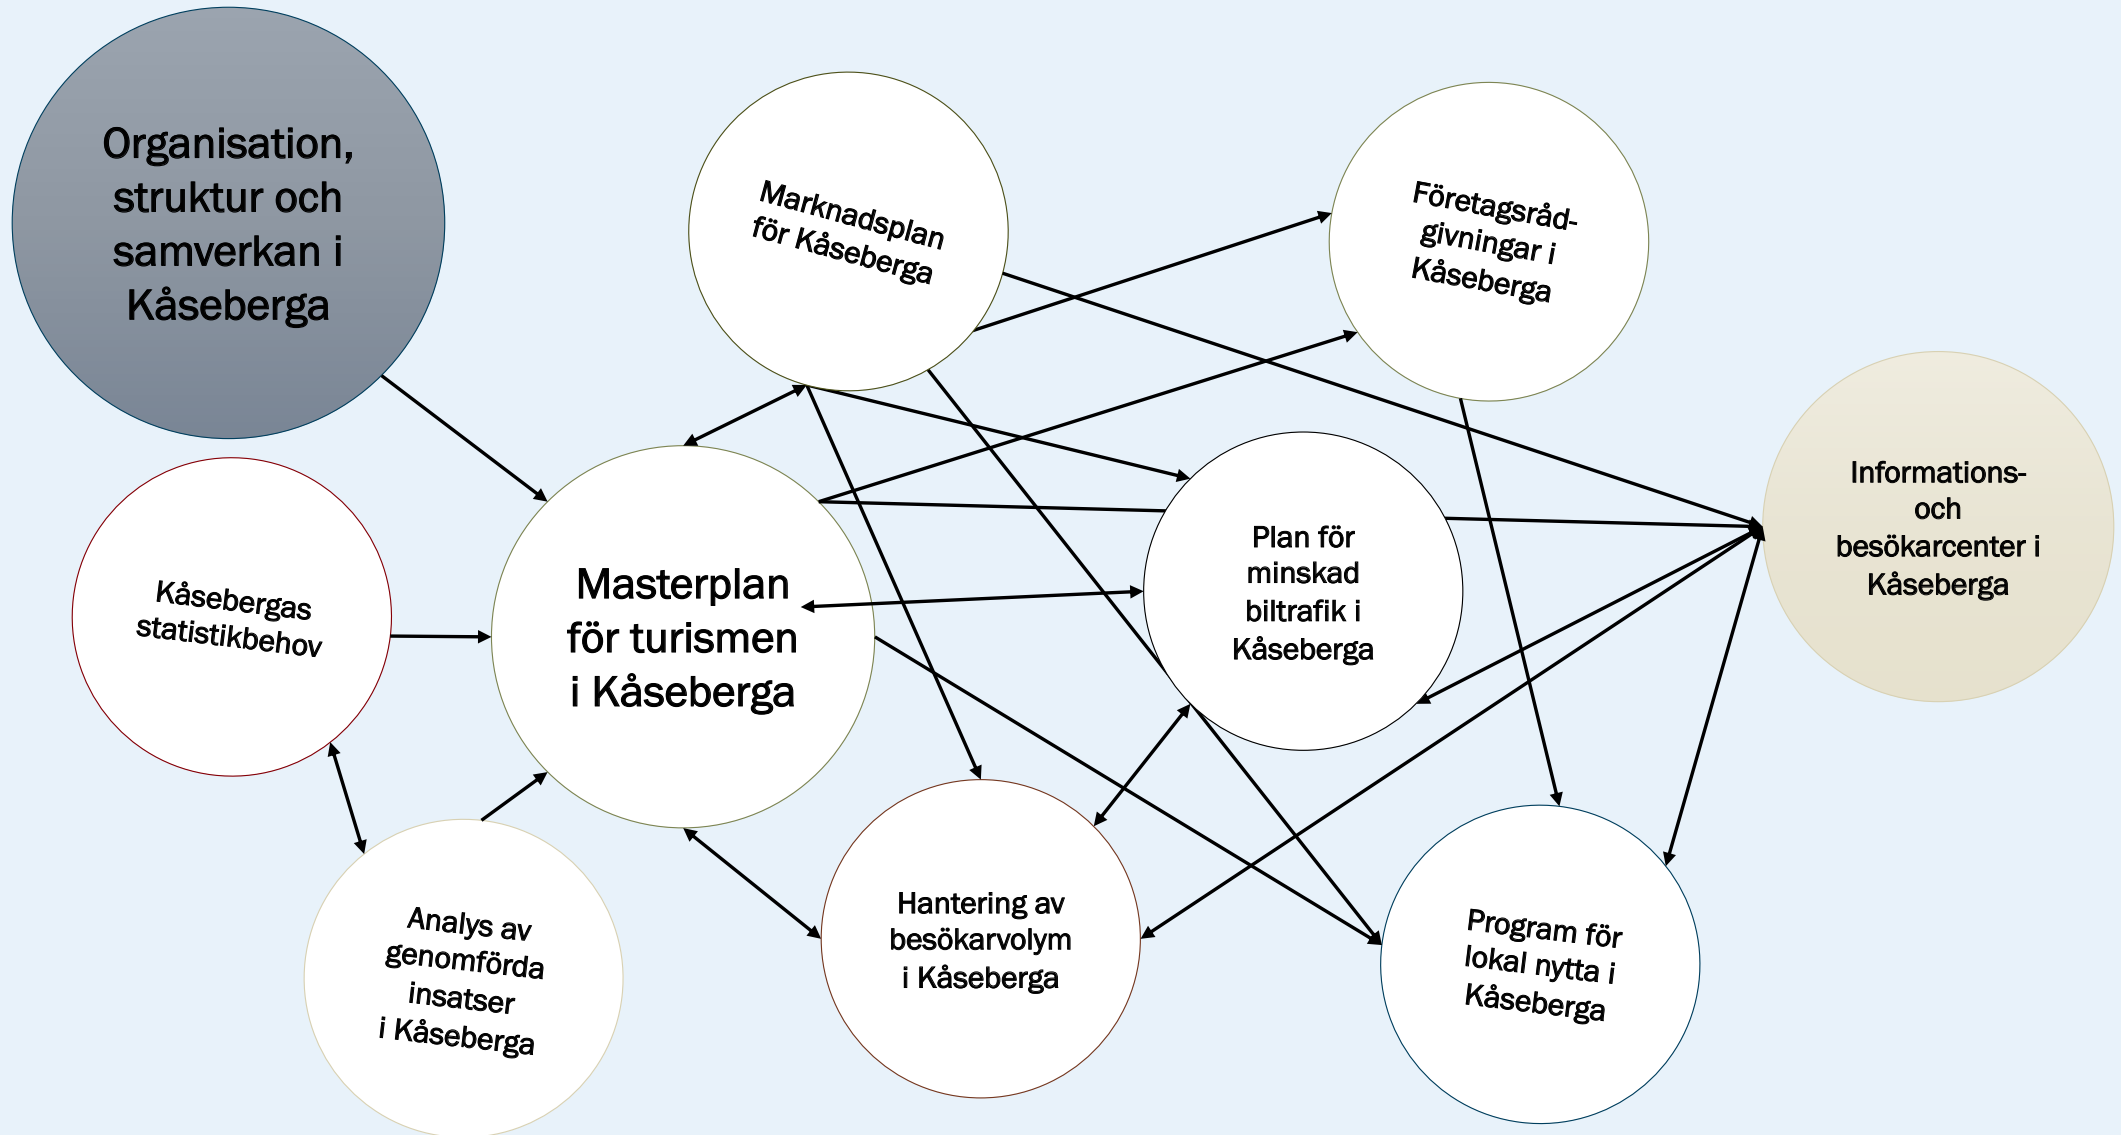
Organisation, struktur och samverkan i Kåseberga

Marknadsplan för Kåseberga

Företagsråd-givningar i Kåseberga

Informations- och besökarcenter i Kåseberga

Kåsebergas statistikbehov

Masterplan för turismen i Kåseberga

Plan för minskad biltrafik i Kåseberga

Analys av genomförda insatser i Kåseberga

Hantering av besökarvolym i Kåseberga

Program för lokal nytta i Kåseberga